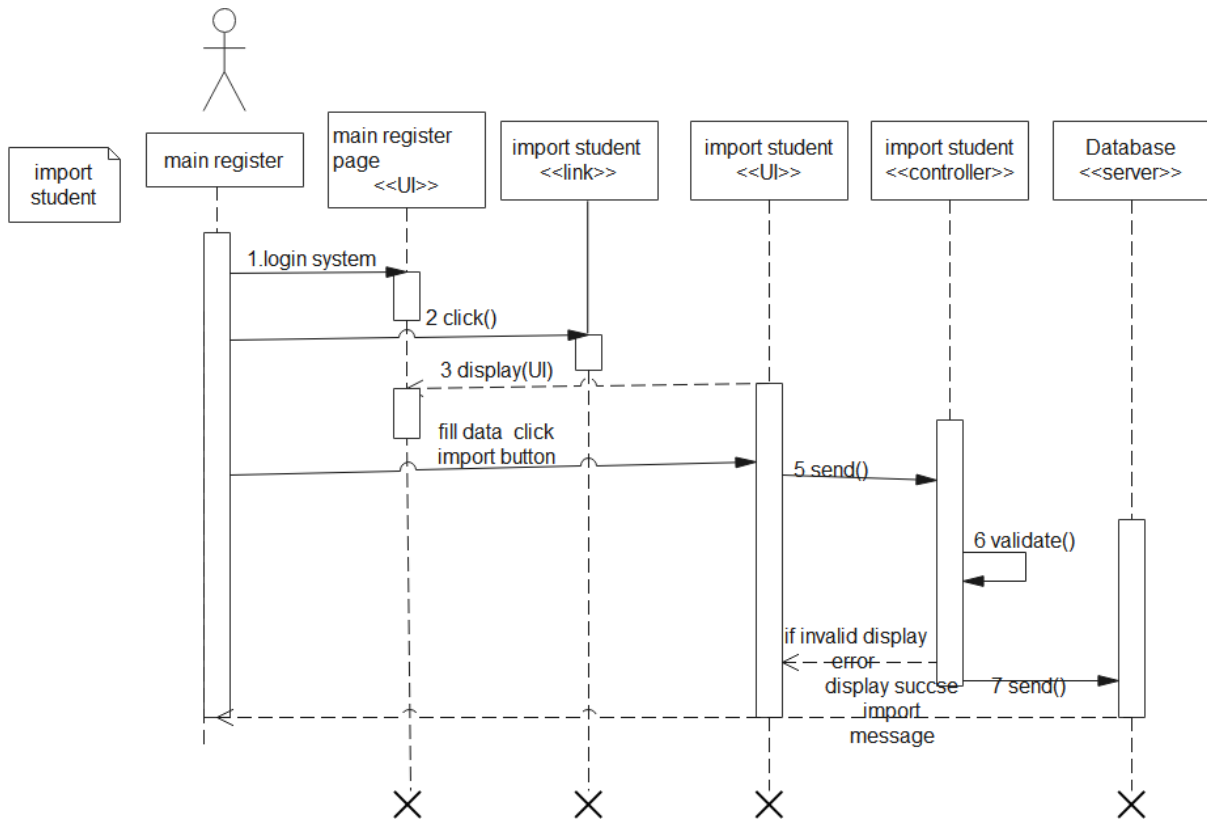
import student

main register

main register page
<<UI>>

import student
<<link>>

import student
<<UI>>

import student
<<controller>>

Database
<<server>>

1.login system

2 click()

3 display(UI)

fill data click import button

5 send()

6 validate()

if invalid display error

7 send()

display succse import message